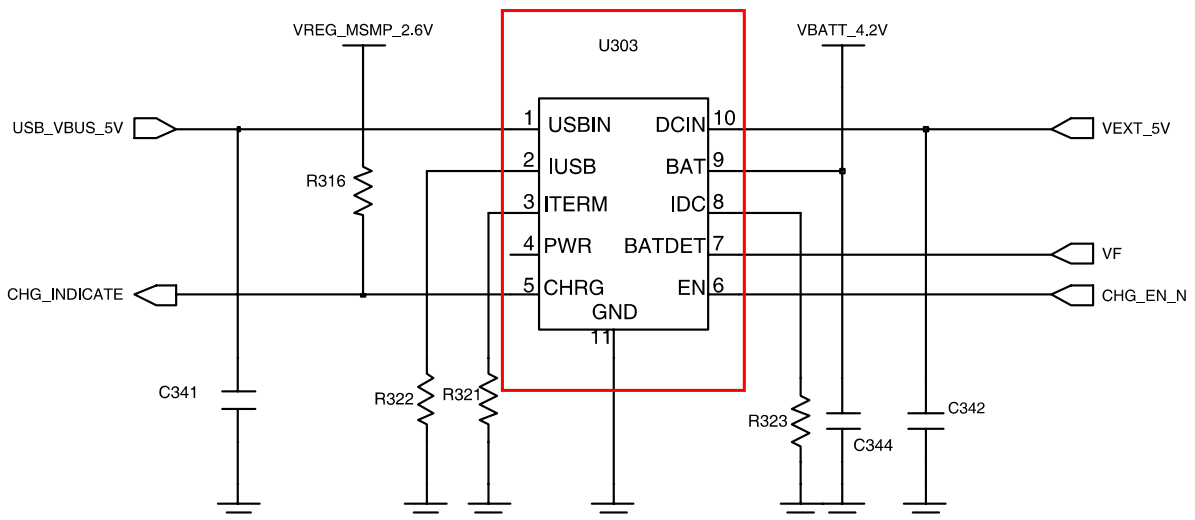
VREG_MSMP_2.6V

U303

VBATT_4.2V

USB_VBUS_5V

1 USBIN
2 IUSB
3 ITERM
4 PWR
5 CHRG
GND
11

DCIN 10
BAT 9
IDC 8
BATDET 7
EN 6

VEXT_5V

R316

VF

CHG_INDICATE

CHG_EN_N

C341

R322

R321

R323

C344

C342